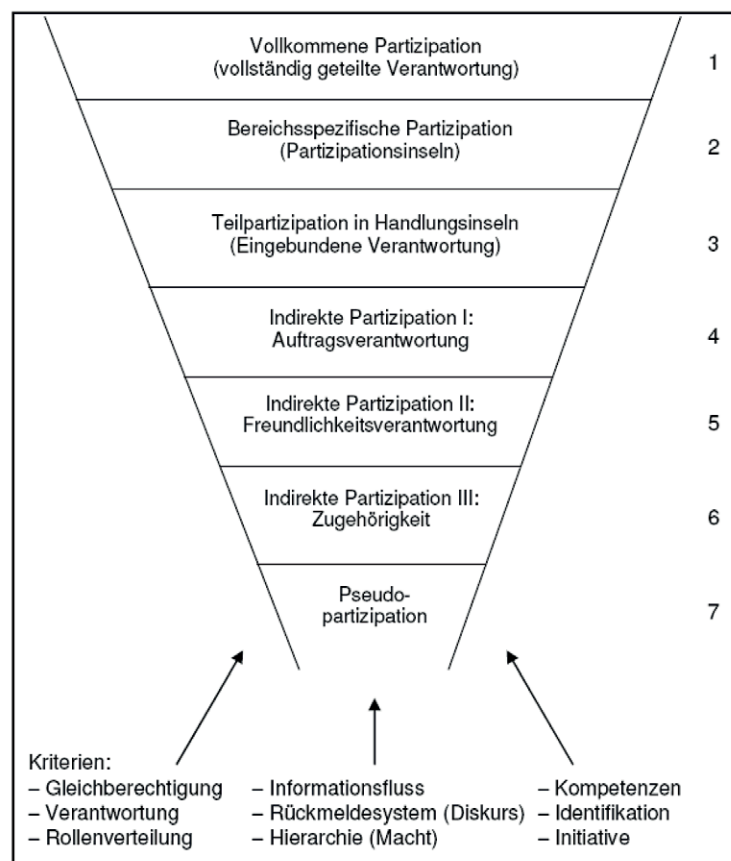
Vollkommene Partizipation
(vollständig geteilte Verantwortung) 1

Bereichsspezifische Partizipation
(Partizipationsinseln) 2

Teilpartizipation in Handlungsinseln
(Eingebundene Verantwortung) 3

Indirekte Partizipation I:
Auftragsverantwortung 4

Indirekte Partizipation II:
Freundlichkeitsverantwortung 5

Indirekte Partizipation III:
Zugehörigkeit 6

Pseudopartizipation 7

Kriterien:
– Gleichberechtigung
– Verantwortung
– Rollenverteilung

– Informationsfluss
– Rückmeldesystem (Diskurs)
– Hierarchie (Macht)

– Kompetenzen
– Identifikation
– Initiative